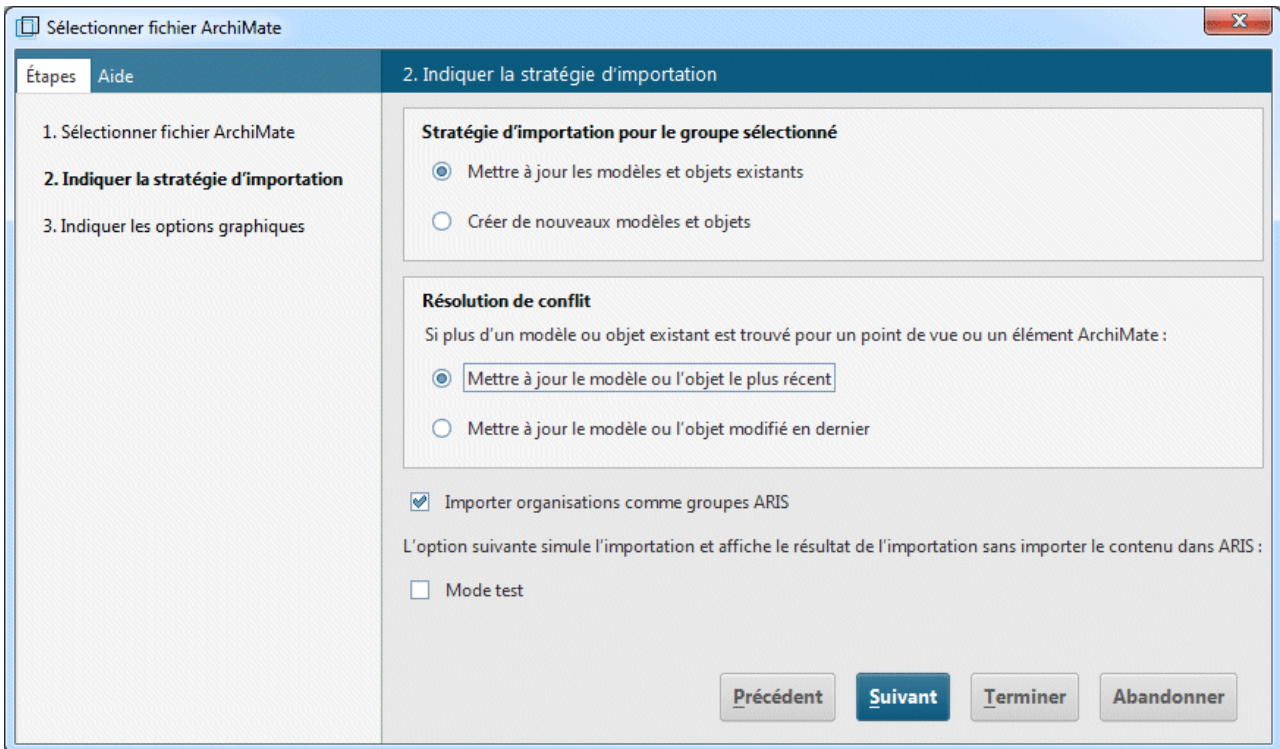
Sélectionner fichier ArchiMate

Étapes Aide

1. Sélectionner fichier ArchiMate

2. Indiquer la stratégie d'importation

3. Indiquer les options graphiques

2. Indiquer la stratégie d'importation

Stratégie d'importation pour le groupe sélectionné

Mettre à jour les modèles et objets existants

Créer de nouveaux modèles et objets

Résolution de conflit

Si plus d'un modèle ou objet existant est trouvé pour un point de vue ou un élément ArchiMate :

Mettre à jour le modèle ou l'objet le plus récent

Mettre à jour le modèle ou l'objet modifié en dernier

Importer organisations comme groupes ARIS

L'option suivante simule l'importation et affiche le résultat de l'importation sans importer le contenu dans ARIS :

Mode test

Précédent Suivant Terminer Abandonner